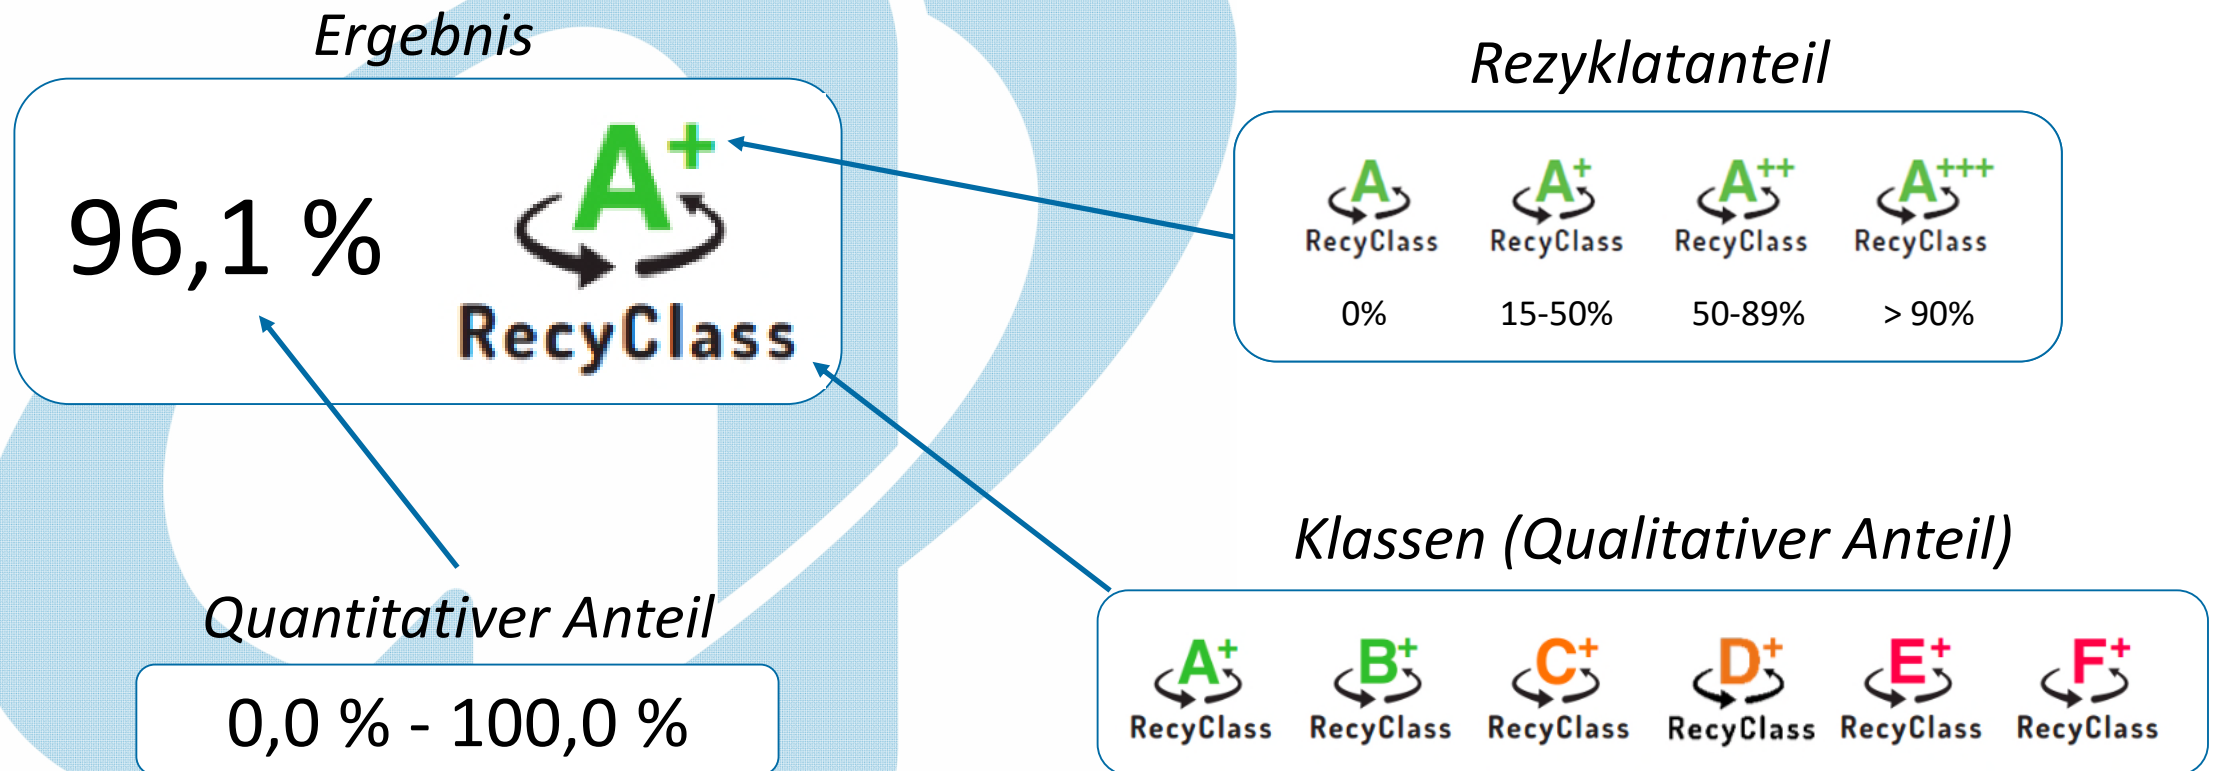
Ergebnis

96,1 %

$A^+$
RecyClass

Rezyklatanteil

A
RecyClass
0%

$A^+$
RecyClass
15-50%

$A^{++}$
RecyClass
50-89%

$A^{+++}$
RecyClass
> 90%

Klassen (Qualitativer Anteil)

$A^+$
RecyClass

$B^+$
RecyClass

$C^+$
RecyClass

$D^+$
RecyClass

$E^+$
RecyClass

$F^+$
RecyClass

Quantitativer Anteil

0,0 % - 100,0 %